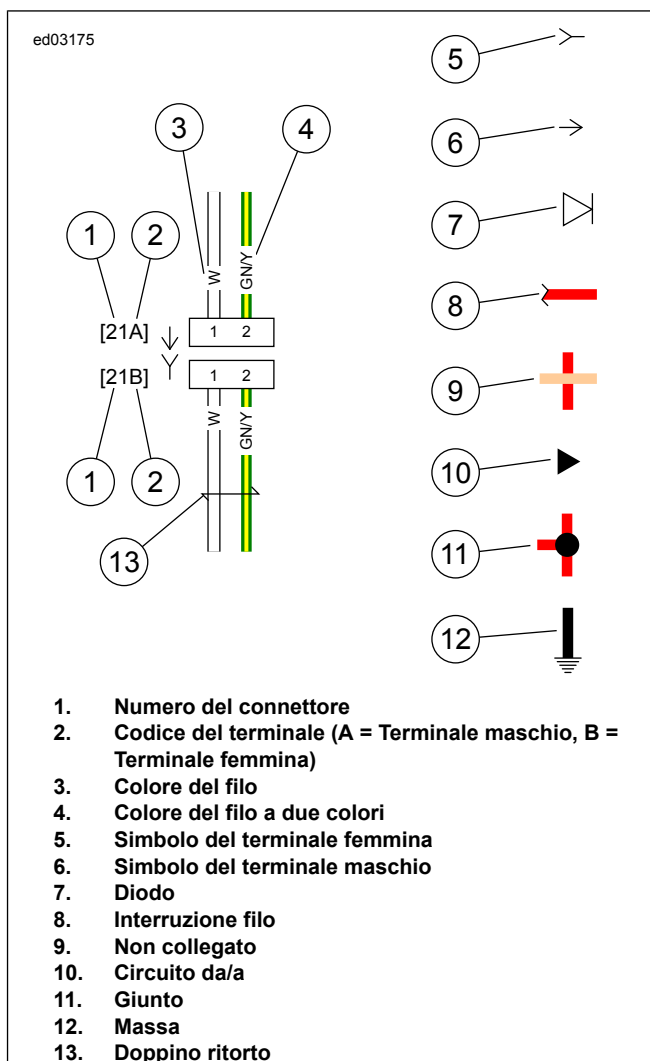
ed03175

1
2
3
4
5
6
7
8
9
10
11
12
13

W
GN/Y
[21A]
1 2
[21B]
1 2
W
GN/Y
1
2

1. Numero del connettore
2. Codice del terminale (A = Terminale maschio, B = Terminale femmina)
3. Colore del filo
4. Colore del filo a due colori
5. Simbolo del terminale femmina
6. Simbolo del terminale maschio
7. Diodo
8. Interruzione filo
9. Non collegato
10. Circuito da/a
11. Giunto
12. Massa
13. Doppino ritorto